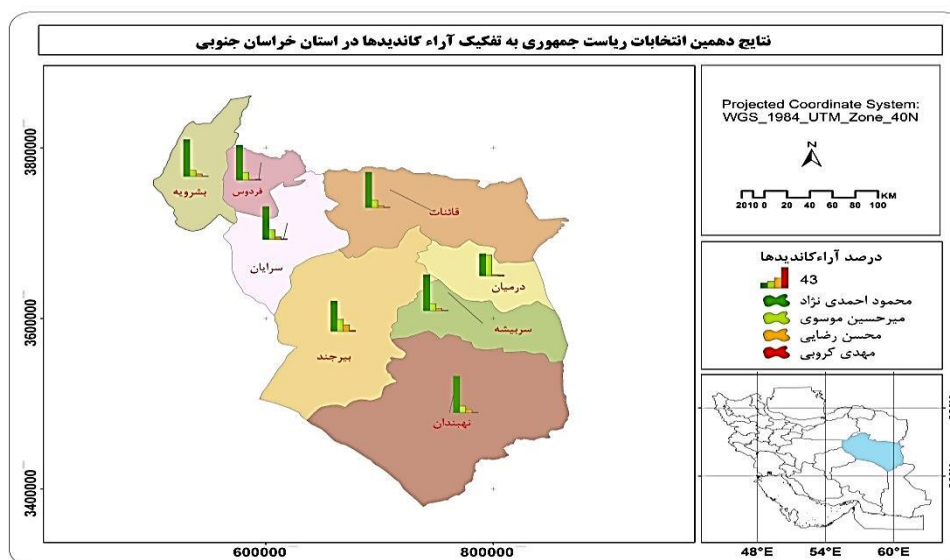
نتایج دهمین انتخابات ریاست جمهوری به تفکیک آراء کاندیدها در استان خراسان جنوبی

3800000
3600000
3400000
600000
800000

بشرویه
فردوس
قائنات
سرایان
درمیان
سربیشه
بیرجند
نهبندان

Projected Coordinate System: WGS_1984_UTM_Zone_40N

N

2010 0 20 40 60 80 100 KM

درصد آراءکاندیدها
43
محمود احمدی نژاد
میرحسین موسوی
محسن رضایی
مهدی کروبی

48°E
54°E
60°E